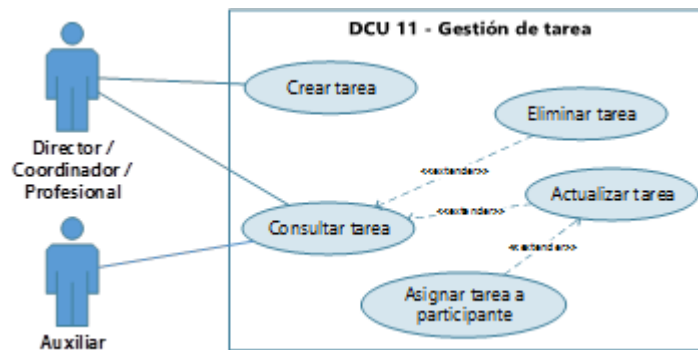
DCU 11 - Gestión de tarea

Director / Coordinador / Profesional

Auxiliar

Crear tarea

Eliminar tarea

<<extender>>

Consultar tarea

<<extender>>

Actualizar tarea

<<extender>>

Asignar tarea a participante